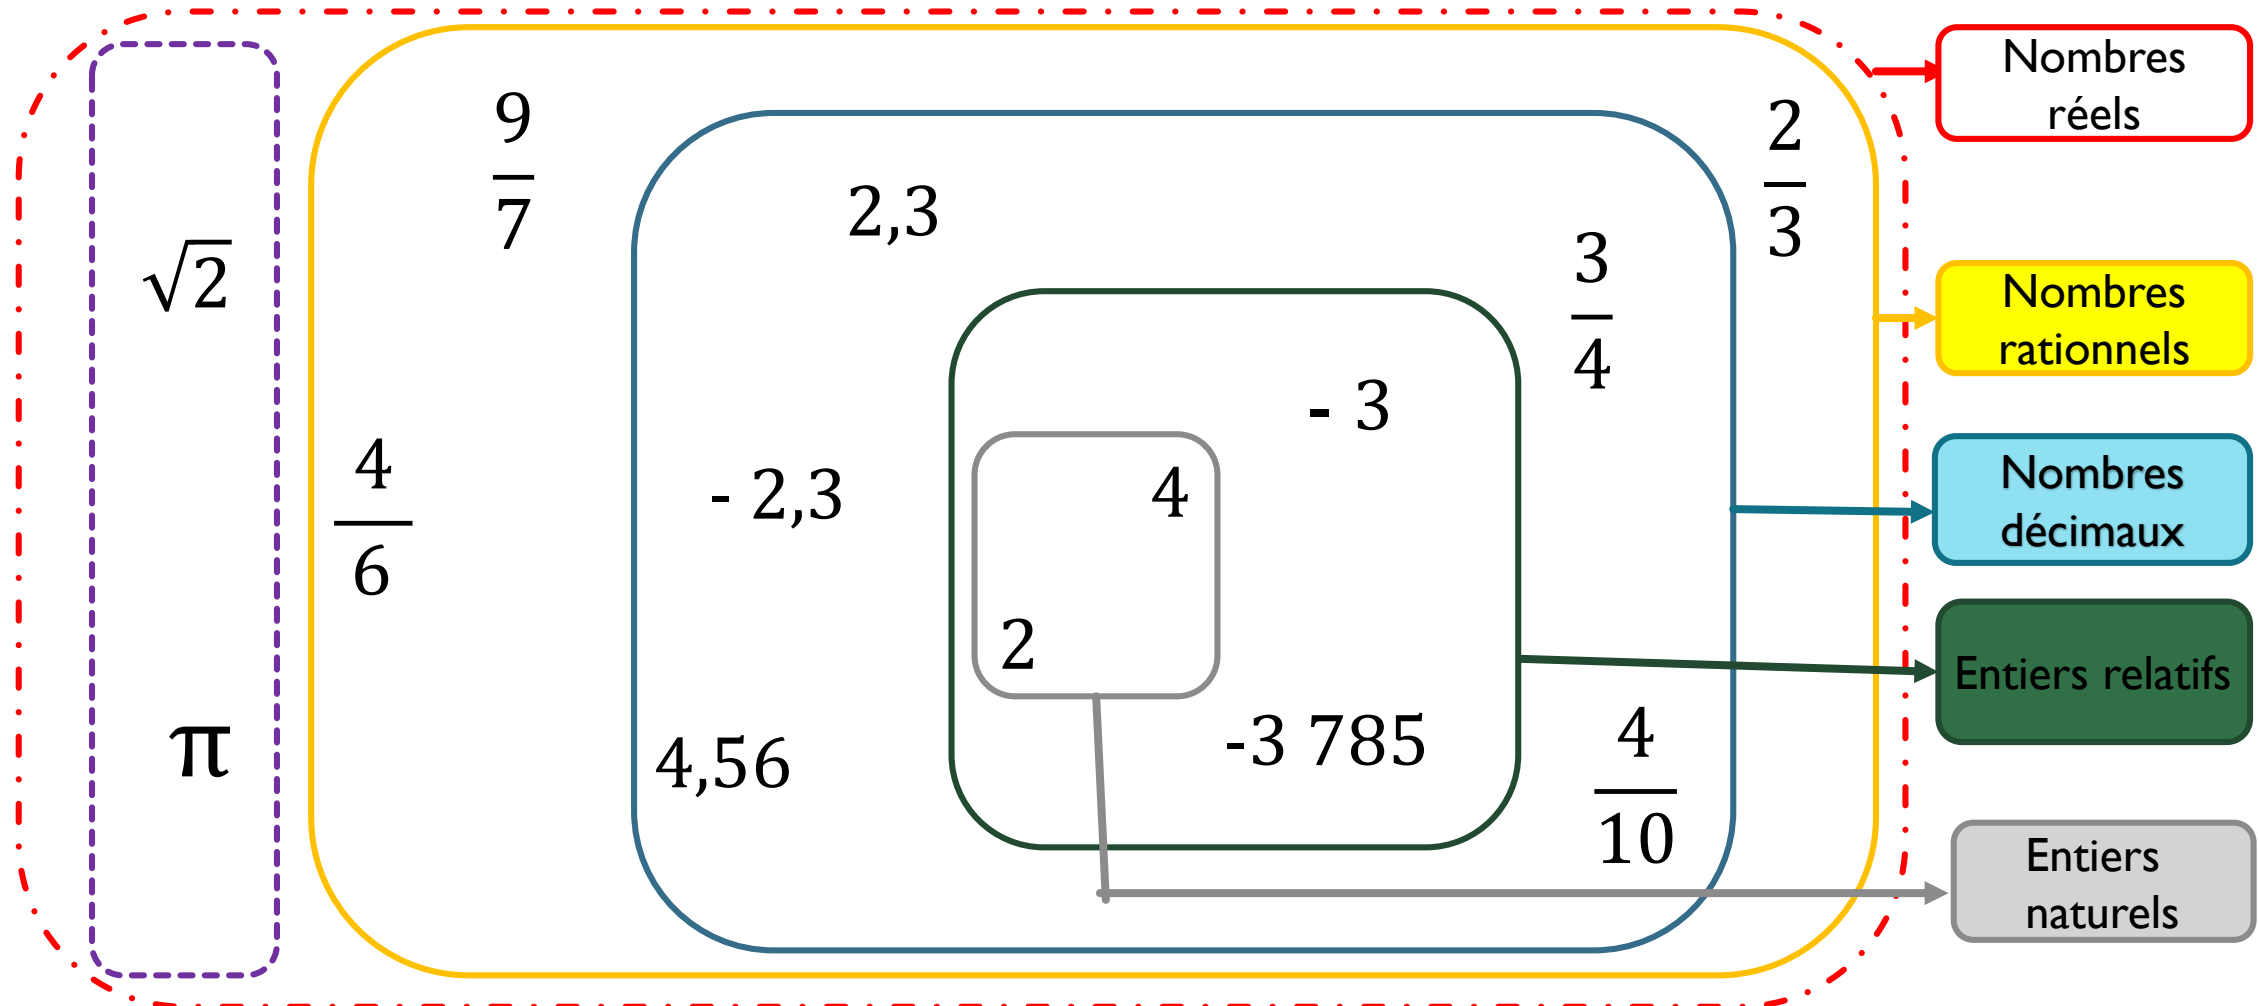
$\sqrt{2}$

$\pi$

$\frac{9}{7}$

$\frac{4}{6}$

2,3

- 2,3

4,56

- 3

4

2

-3 785

$\frac{3}{4}$

$\frac{2}{3}$

$\frac{4}{10}$

Nombres réels

Nombres rationnels

Nombres décimaux

Entiers relatifs

Entiers naturels